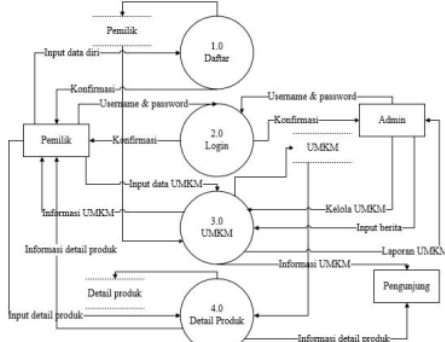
Pemilik

1.0
Daftar

Input data diri

Konfirmasi

Username & password

Username & password

Pemilik

Konfirmasi

2.0
Login

Konfirmasi

Admin

UMKM

Input data UMKM

Informasi UMKM

3.0
UMKM

Kelola UMKM

Input berita

Informasi detail produk

Laporan UMKM

Informasi UMKM

Detail produk

Pengunjung

Input detail produk

4.0
Detail Produk

Informasi detail produk